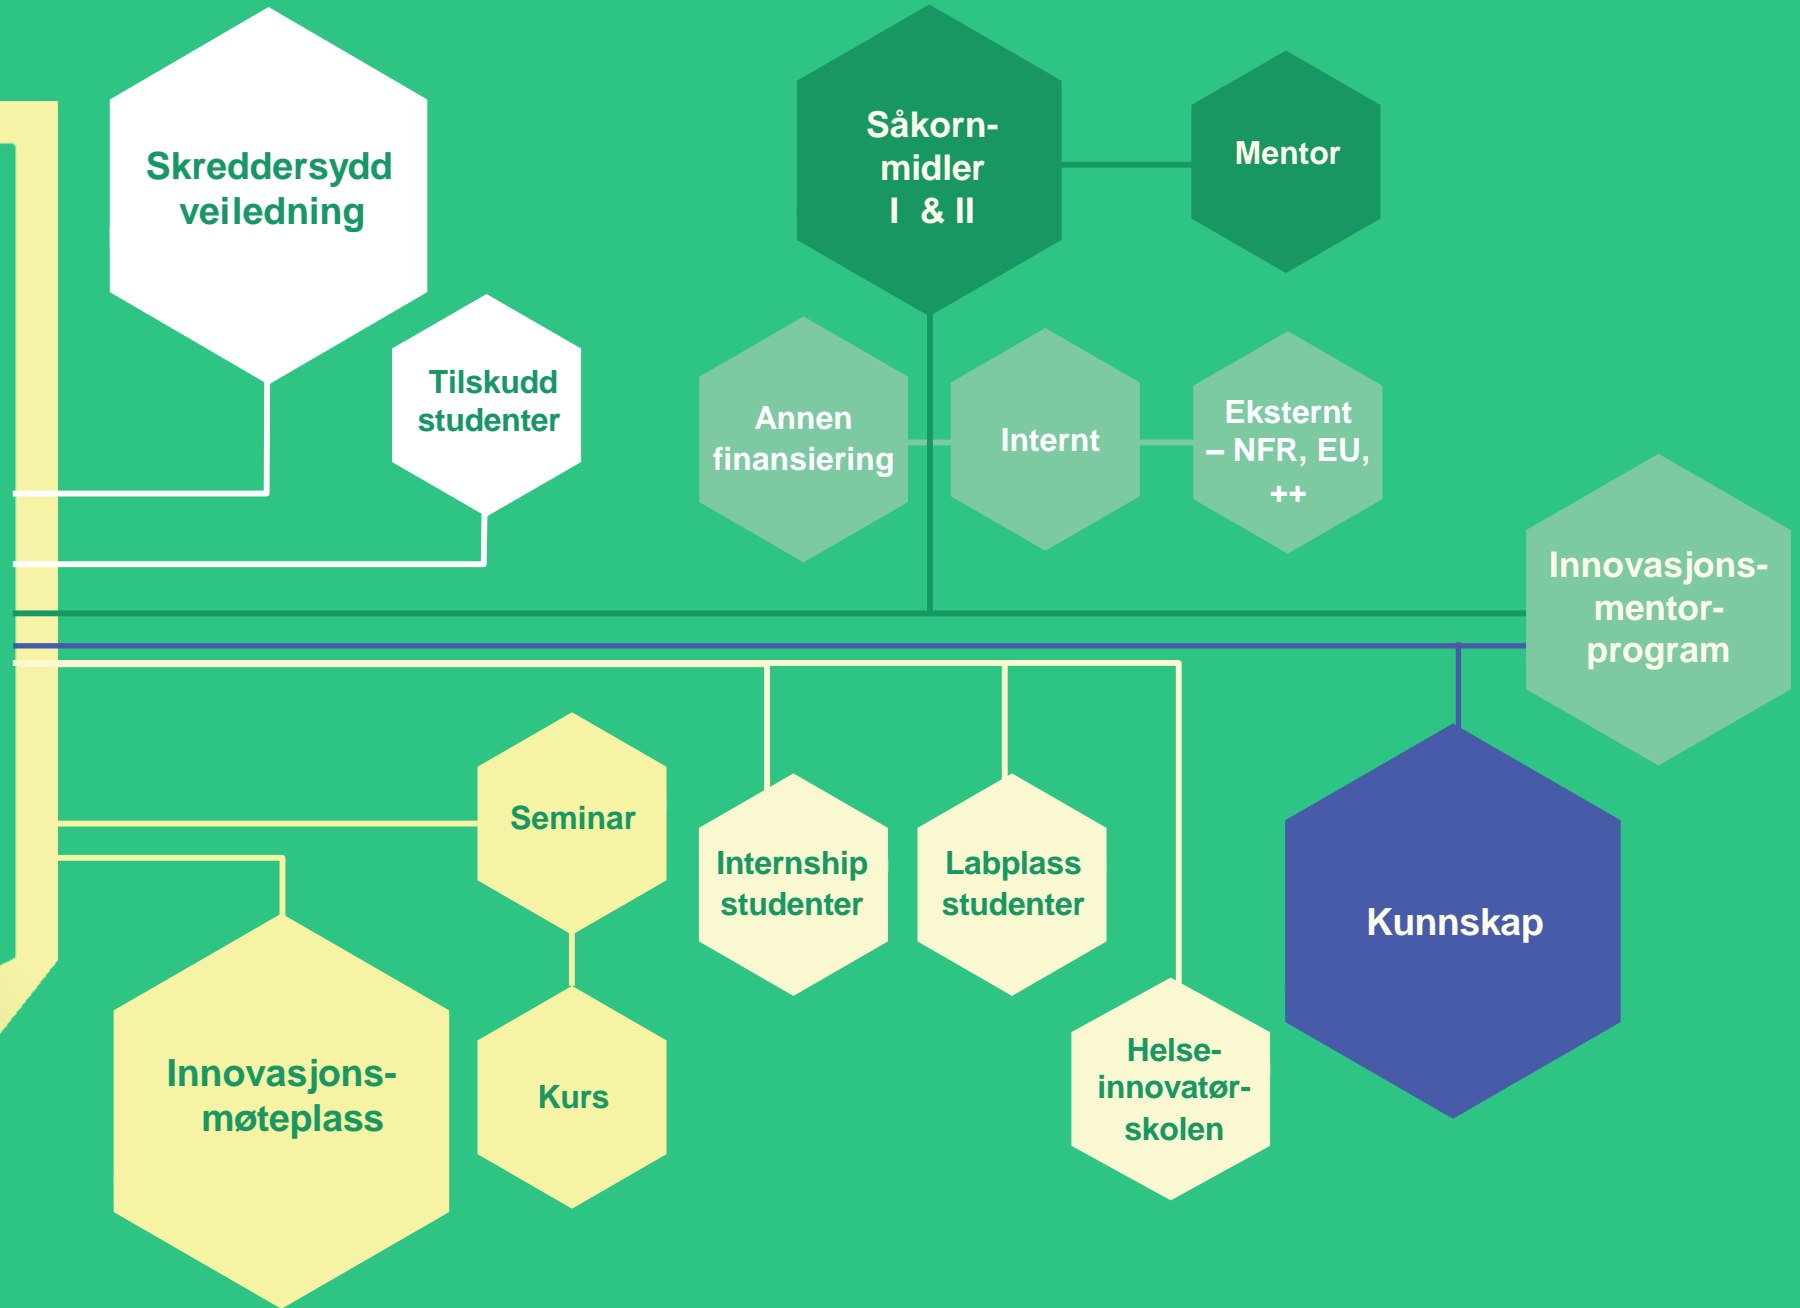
Skreddersydd veiledning

Tilskudd studenter

Såkorn-midler I & II

Mentor

Annen finansiering

Internt

Eksternt – NFR, EU, ++

Innovasjons-mentor-program

Seminar

Internship studenter

Labplass studenter

Kunnskap

Innovasjons-møteplass

Kurs

Helse-innovatør-skolen